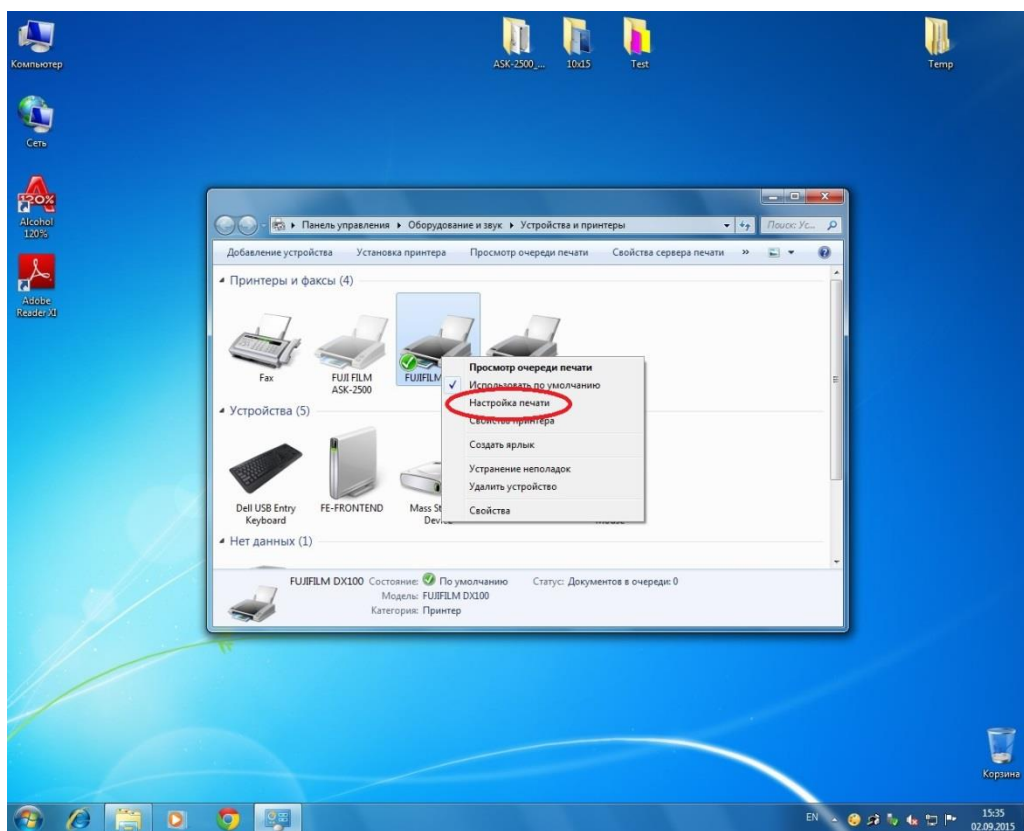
Компьютер

Сеть

Alcohol 120%

Adobe Reader XI

ASK-2500_...

10x15

Test

Temp

Панель управления ▸ Оборудование и звук ▸ Устройства и принтеры

Поиск: Ус...

Добавление устройства
Установка принтера
Просмотр очереди печати
Свойства сервера печати
»

Принтеры и факсы (4)

Fax

FUJI FILM ASK-2500

FUJIFILM

Просмотр очереди печати
Использовать по умолчанию
Настройка печати
Свойства принтера
Создать ярлык
Устранение неполадок
Удалить устройство
Свойства

Устройства (5)

Dell USB Entry Keyboard

FE-FRONTEND

Mass St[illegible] Devi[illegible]

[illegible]ouse

Нет данных (1)

FUJIFILM DX100 Состояние: По умолчанию
Статус: Документов в очереди: 0
Модель: FUJIFILM DX100
Категория: Принтер

Корзина

EN

15:35
02.09.2015